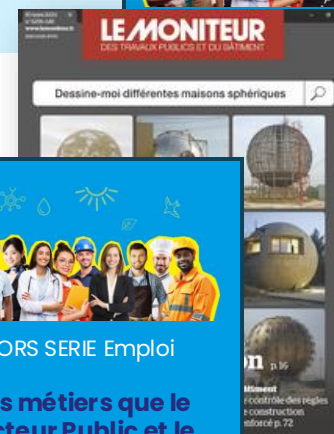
LE MONITEUR
DES TRAVAUX PUBLICS ET DU BÂTIMENT

Dessine-moi différentes maisons sphériques

ORS SERIE Emploi

s métiers que le
cteur Public et le

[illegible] p.16

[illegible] contrôle des règles
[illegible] construction
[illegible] renforcé p. 72